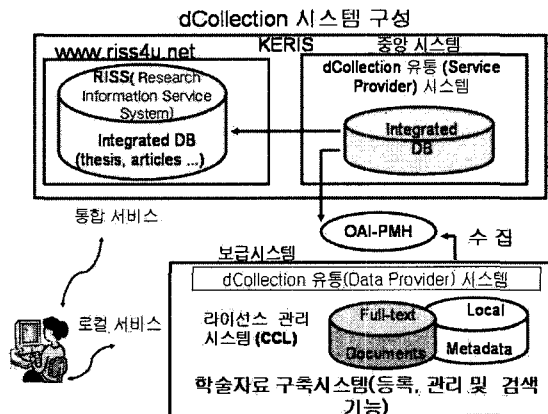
dCollection 시스템 구성

www.riss4u.net

KERIS 중앙 시스템

RISS( Research Information Service System)

Integrated DB (thesis, articles ...)

dCollection 유통 (Service Provider) 시스템

Integrated DB

통합 서비스

OAI-PMH

수 집

보급시스템

dCollection 유통(Data Provider) 시스템

로컬 서비스

라이선스 관리 시스템 (CCL)

Full-text Documents

Local Metadata

학술자료 구축시스템(등록, 관리 및 검색 기능)